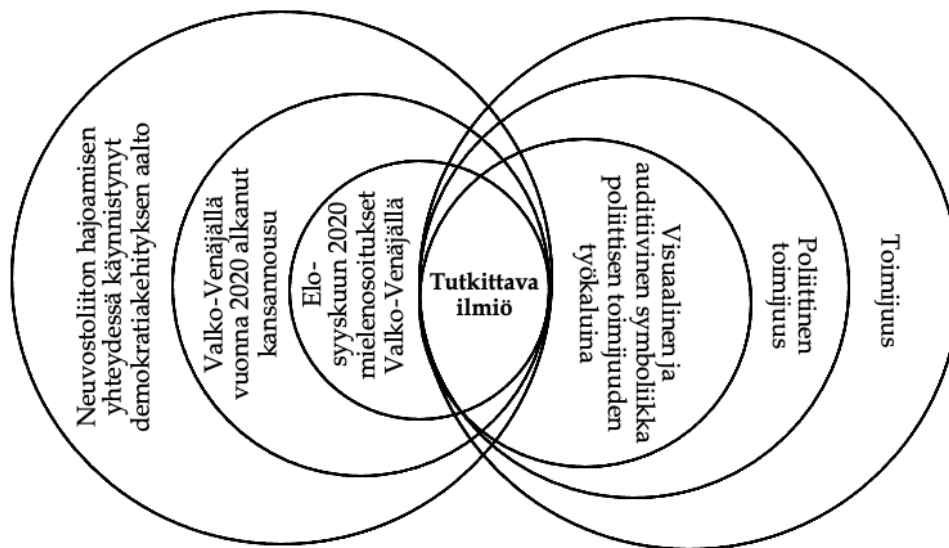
Neuvostoliiton hajoamisen yhteydessä käynnistynyt demokratiakehityksen aalto

Valko-Venäjällä vuonna 2020 alkanut kansannousu

Elo-syyskuun 2020 mielenosoitukset Valko-Venäjällä

Tutkittava ilmiö

Visuaalinen ja auditiivinen symboliikka poliittisen toimijuuden työkaluina

Poliittinen toimijuus

Toimijuus